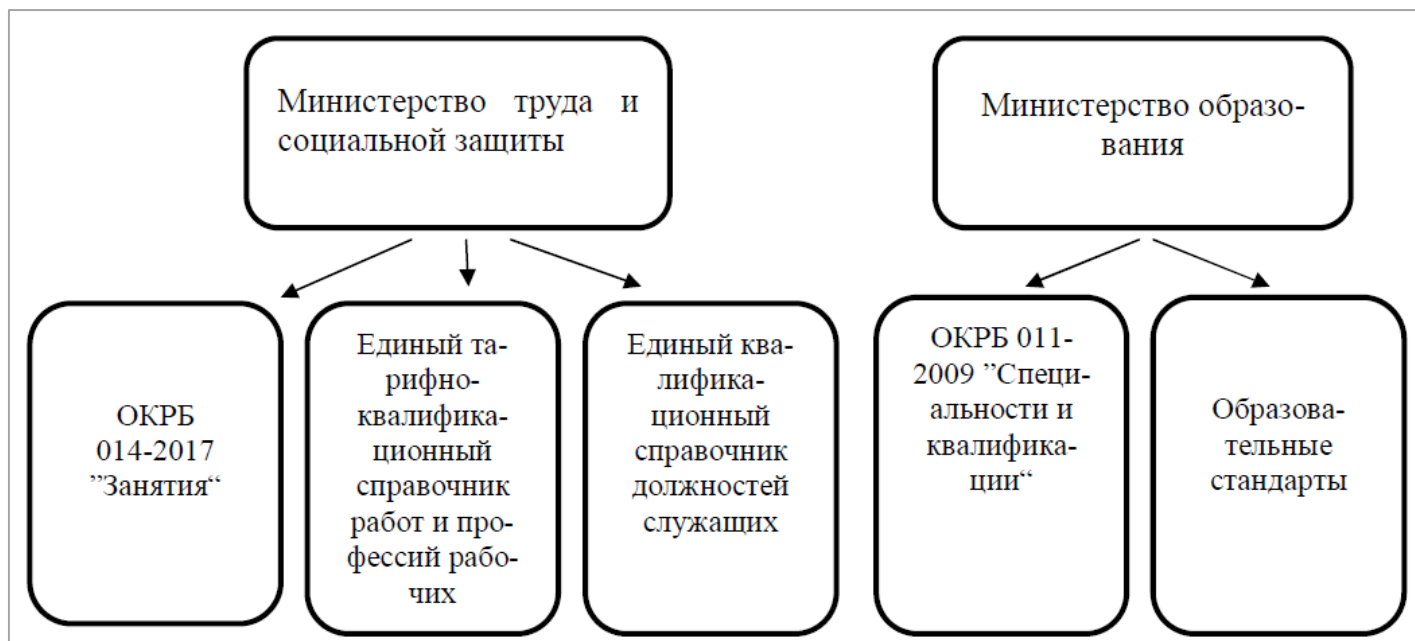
Министерство труда и социальной защиты

Министерство образования

ОКРБ 014-2017 ”Занятия“

Единый тарифно-квалификационный справочник работ и профессий рабочих

Единый квалификационный справочник должностей служащих

ОКРБ 011-2009 ”Специальности и квалификации“

Образовательные стандарты